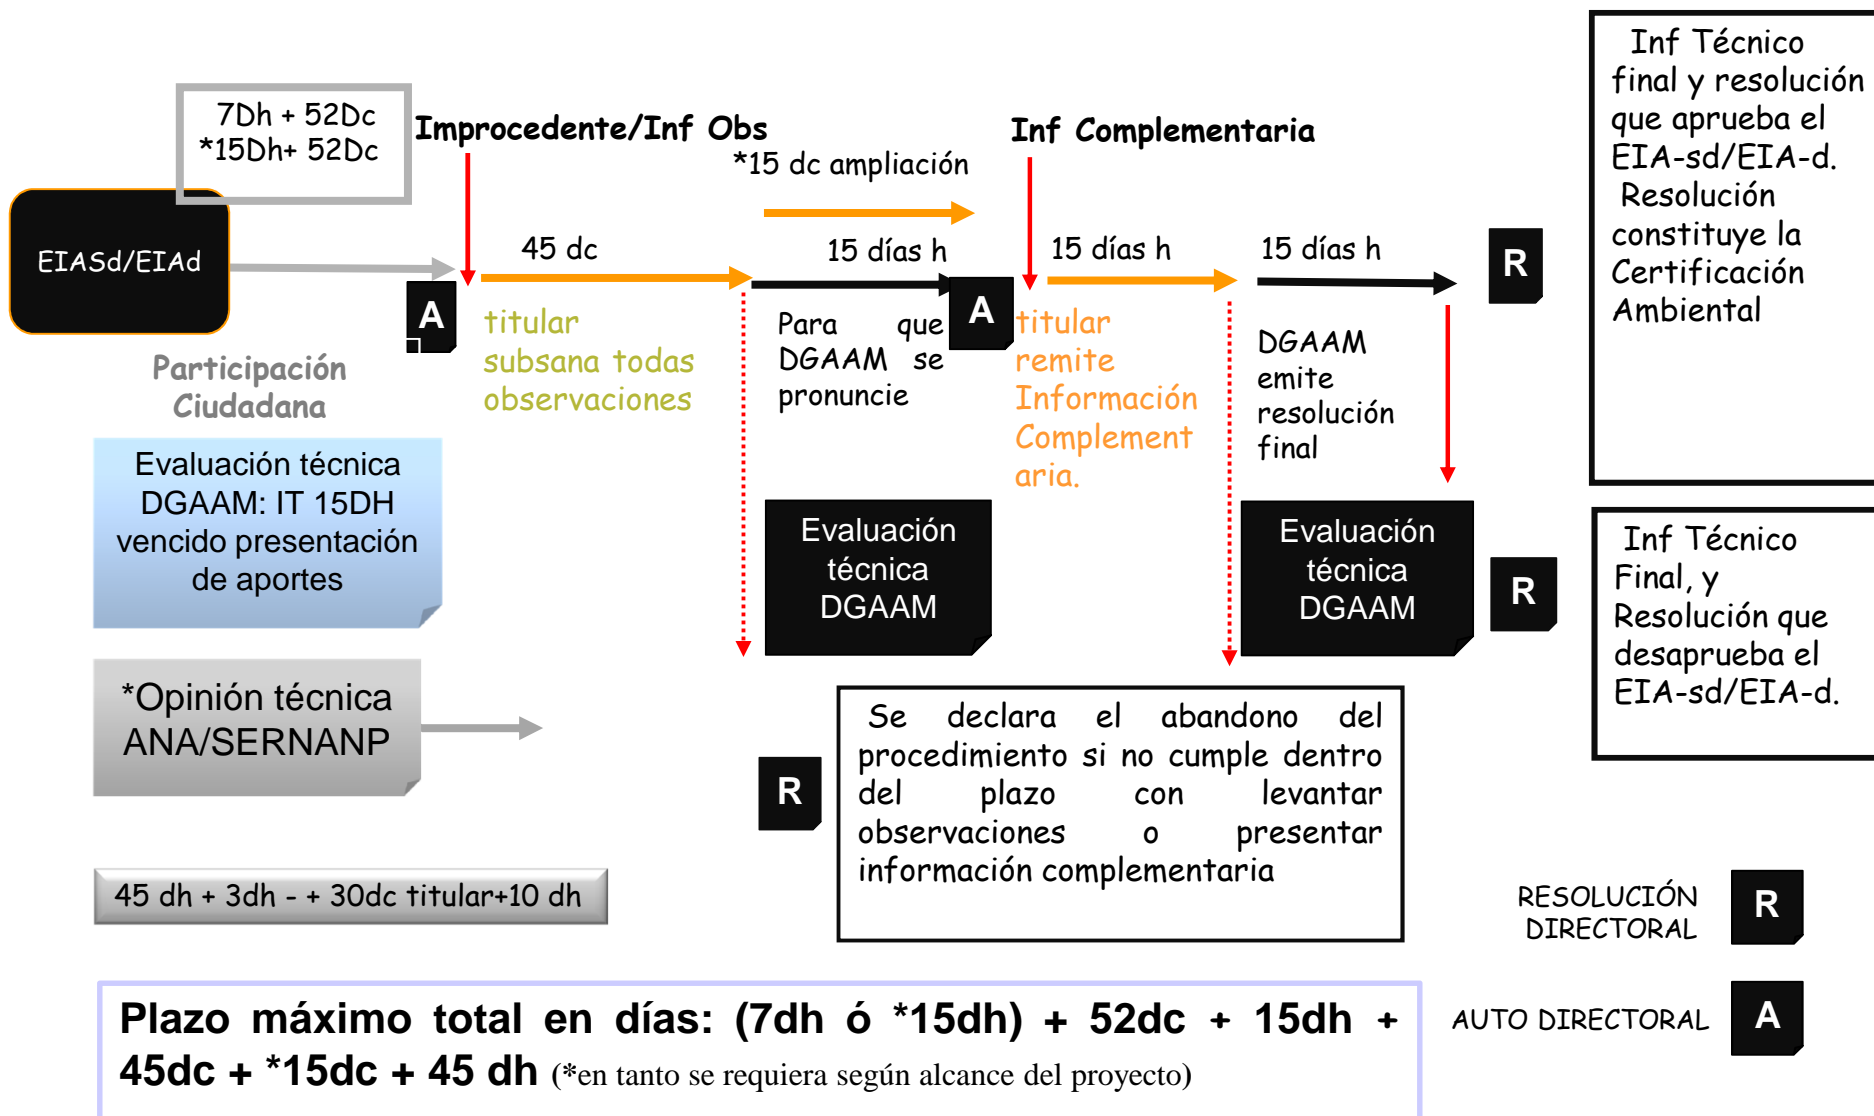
7Dh + 52Dc
*15Dh+ 52Dc

EIASd/EIAd

Improcedente/Inf Obs

*15 dc ampliación

Inf Complementaria

Inf Técnico final y resolución que aprueba el EIA-sd/EIA-d. Resolución constituye la Certificación Ambiental

45 dc

15 días h

15 días h

15 días h

R

A

A

titular subsana todas observaciones

Para que DGAAM se pronuncie

titular remite Información Complementaria.

DGAAM emite resolución final

Participación Ciudadana

Evaluación técnica DGAAM: IT 15DH vencido presentación de aportes

Evaluación técnica DGAAM

Evaluación técnica DGAAM

R

Inf Técnico Final, y Resolución que desaprueba el EIA-sd/EIA-d.

*Opinión técnica ANA/SERNANP

R

Se declara el abandono del procedimiento si no cumple dentro del plazo con levantar observaciones o presentar información complementaria

45 dh + 3dh - + 30dc titular+10 dh

RESOLUCIÓN DIRECTORAL

R

Plazo máximo total en días: (7dh ó *15dh) + 52dc + 15dh + 45dc + *15dc + 45 dh (*en tanto se requiera según alcance del proyecto)

AUTO DIRECTORAL

A